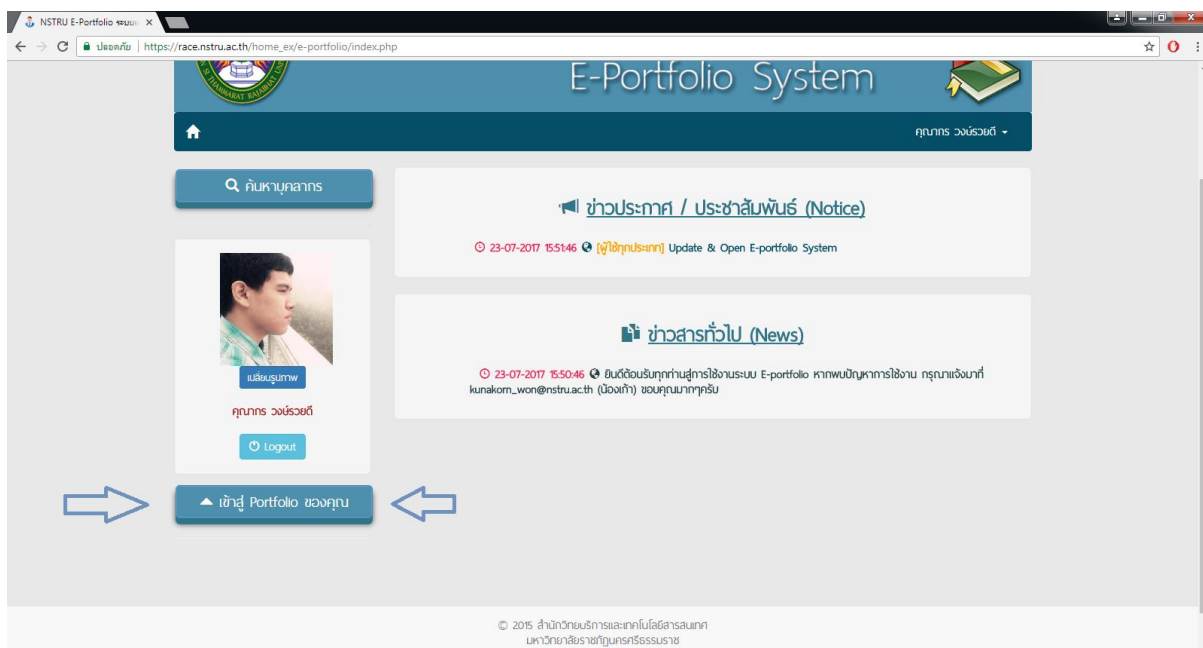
NSTRU E-Portfolio ระบบ ×

ปลอดภัย | https://race.nstru.ac.th/home_ex/e-portfolio/index.php

E-Portfolio System

คุณากร วงษ์รวยดี

ค้นหาบุคลากร

ข่าวประกาศ / ประชาสัมพันธ์ (Notice)

23-07-2017 15:51:46 [ผู้ใช้ทุกประเภท] Update & Open E-portfolio System

ข่าวสารทั่วไป (News)

23-07-2017 15:50:46 ยินดีต้อนรับทุกท่านสู่การใช้งานระบบ E-portfolio หากพบปัญหาการใช้งาน กรุณาแจ้งมาที่ kunakorn_won@nstru.ac.th (น้องเก้า) ขอบคุณมากๆครับ

เปลี่ยนรูปภาพ

คุณากร วงษ์รวยดี

Logout

เข้าสู่ Portfolio ของคุณ

© 2015 สำนักวิทยบริการและเทคโนโลยีสารสนเทศ
มหาวิทยาลัยราชภัฏนครศรีธรรมราช